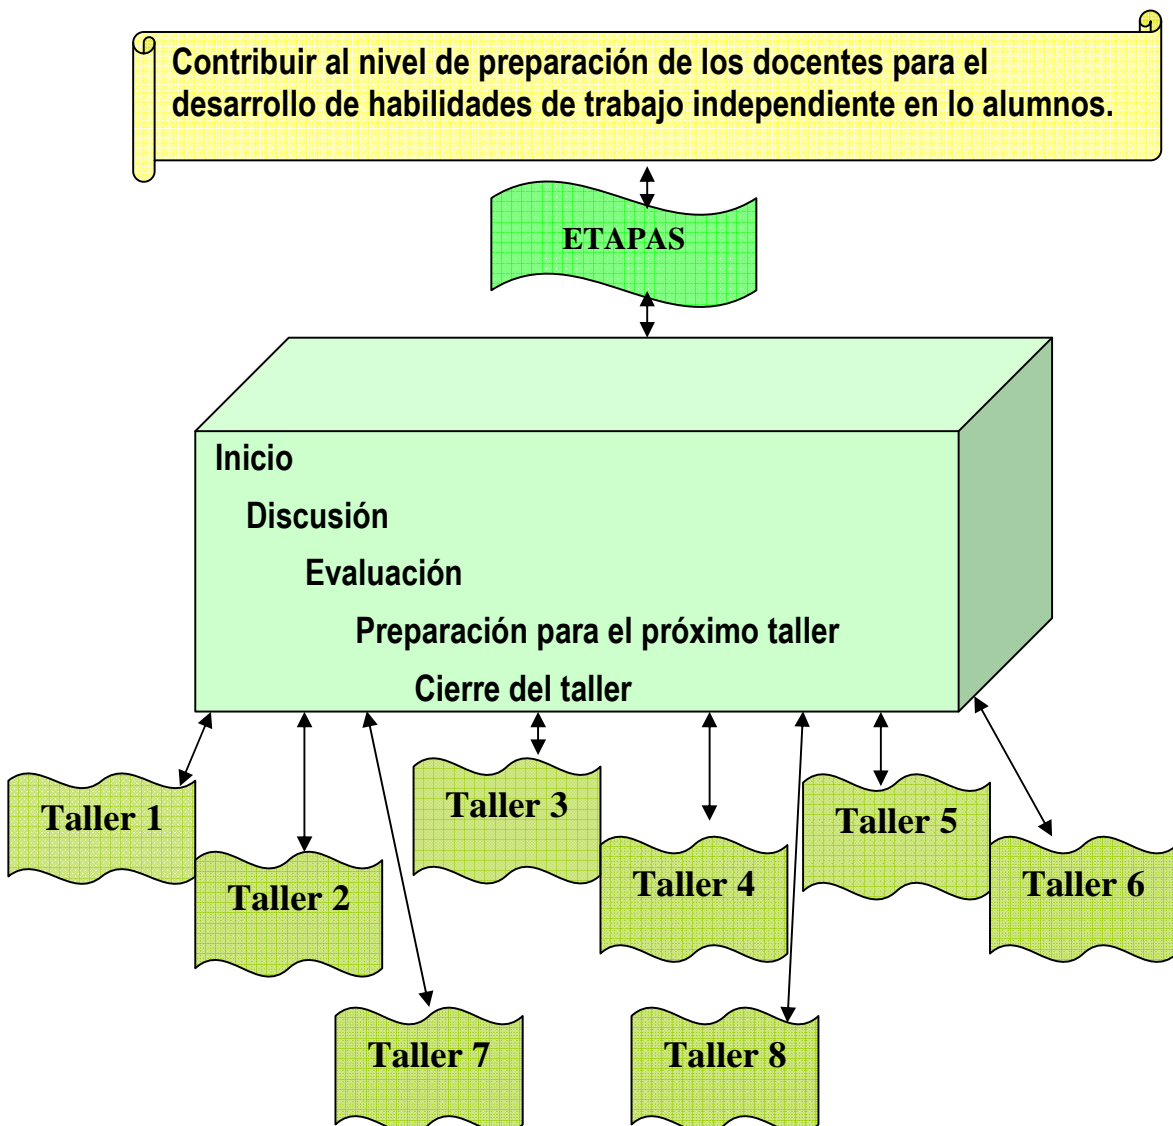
Contribuir al nivel de preparación de los docentes para el desarrollo de habilidades de trabajo independiente en lo alumnos.

ETAPAS

Inicio

Discusión

Evaluación

Preparación para el próximo taller

Cierre del taller

Taller 1

Taller 2

Taller 3

Taller 4

Taller 5

Taller 6

Taller 7

Taller 8